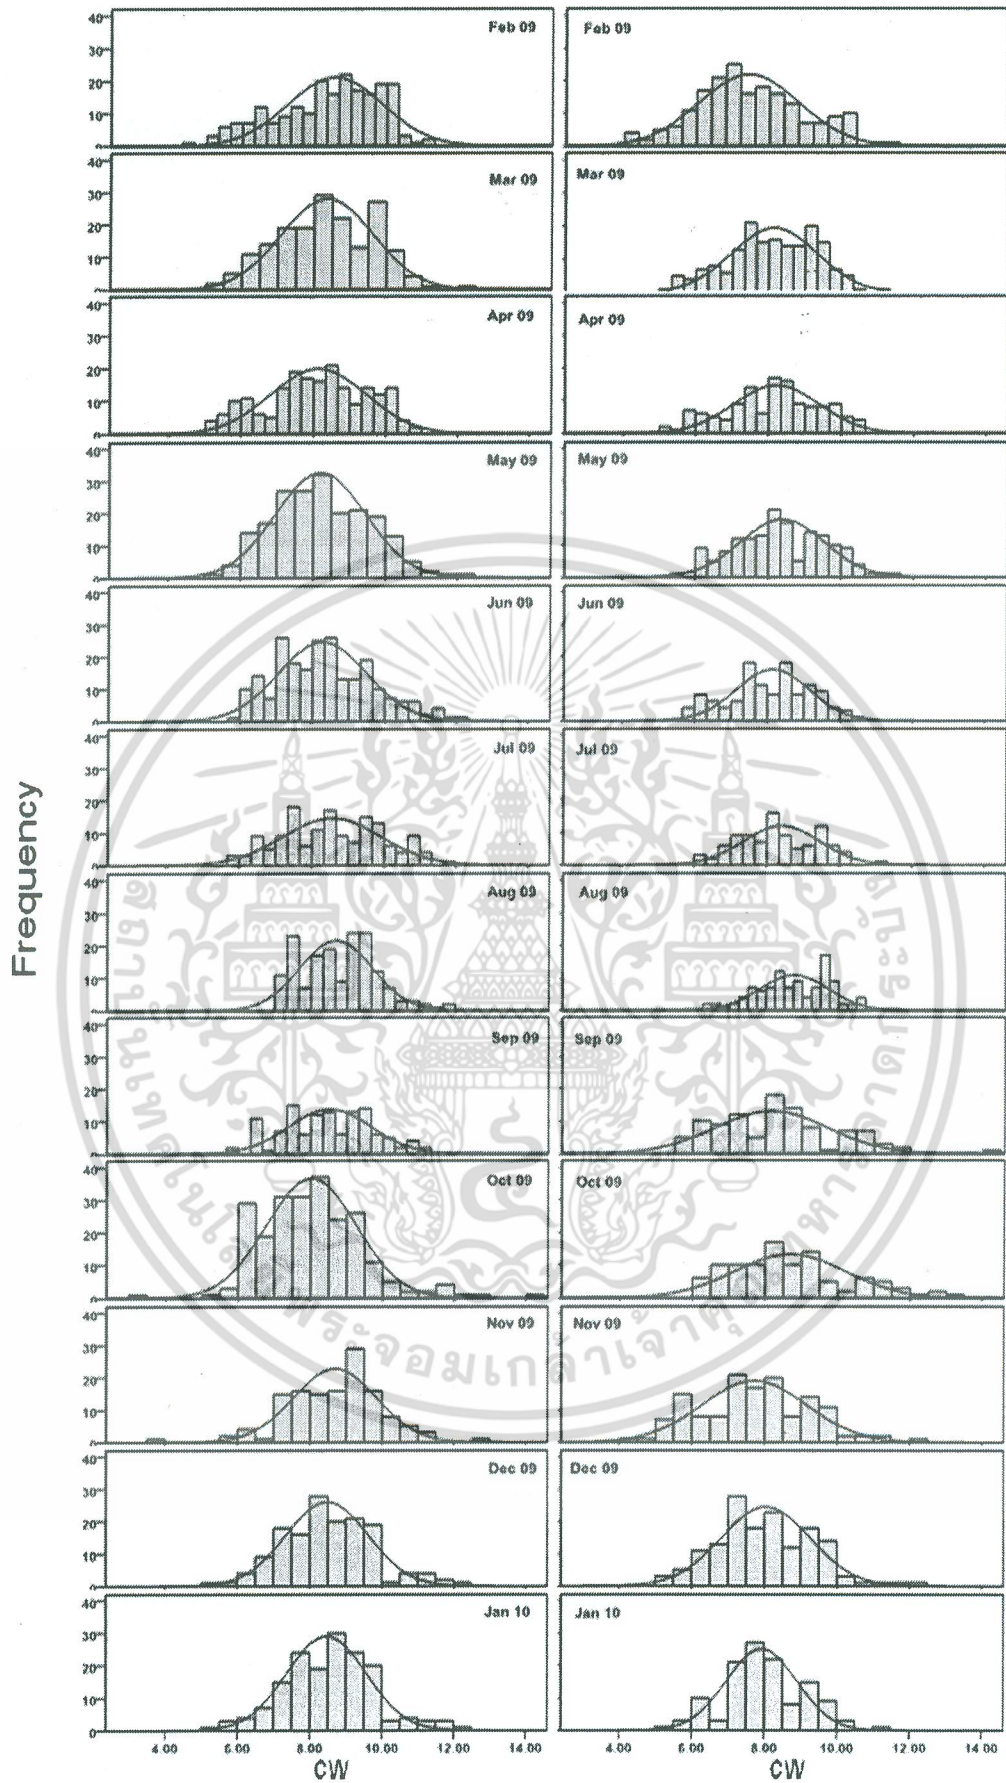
Frequency

40
30
20
10
Feb 09

Feb 09

40
30
20
10
Mar 09

Mar 09

40
30
20
10
Apr 09

Apr 09

40
30
20
10
May 09

May 09

40
30
20
10
Jun 09

Jun 09

40
30
20
10
Jul 09

Jul 09

40
30
20
10
Aug 09

Aug 09

40
30
20
10
Sep 09

Sep 09

40
30
20
10
Oct 09

Oct 09

40
30
20
10
Nov 09

Nov 09

40
30
20
10
Dec 09

Dec 09

40
30
20
10
Jan 10

Jan 10

4.00 6.00 8.00 10.00 12.00 14.00
CW

4.00 6.00 8.00 10.00 12.00 14.00
CW

จอมเกล้าเจ้าคุณทหาร